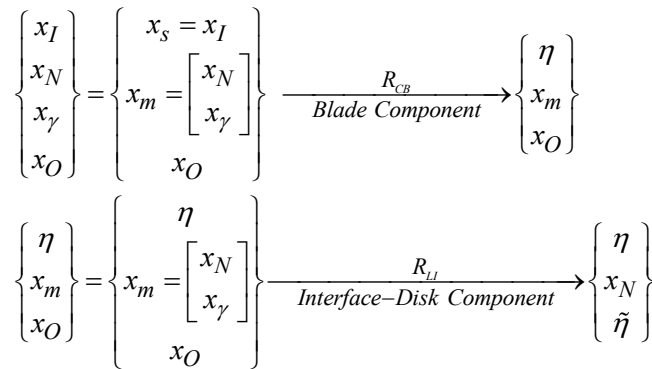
$\begin{Bmatrix} x_I \\ x_N \\ x_\gamma \\ x_O \end{Bmatrix} = \begin{Bmatrix} x_s = x_I \\ x_m = \begin{bmatrix} x_N \\ x_\gamma \end{bmatrix} \\ x_O \end{Bmatrix} \xrightarrow[\text{Blade Component}]{R_{CB}} \begin{Bmatrix} \eta \\ x_m \\ x_O \end{Bmatrix}$

$\begin{Bmatrix} \eta \\ x_m \\ x_O \end{Bmatrix} = \begin{Bmatrix} \eta \\ x_m = \begin{bmatrix} x_N \\ x_\gamma \end{bmatrix} \\ x_O \end{Bmatrix} \xrightarrow[\text{Interface–Disk Component}]{R_{LI}} \begin{Bmatrix} \eta \\ x_N \\ \tilde{\eta} \end{Bmatrix}$